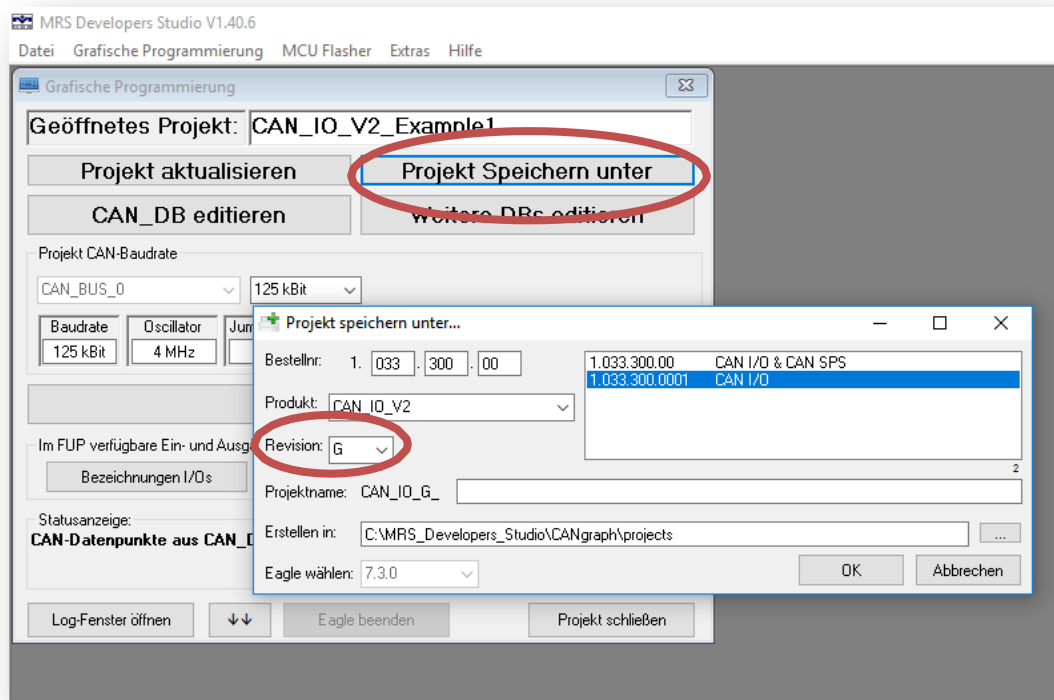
MRS Developers Studio V1.40.6

Datei Grafische Programmierung MCU Flasher Extras Hilfe

Grafische Programmierung

Geöffnetes Projekt: CAN_IO_V2_Example1

Projekt aktualisieren

Projekt Speichern unter

CAN_DB editieren

Weitere DBs editieren

Projekt CAN-Baudrate

CAN_BUS_0

125 kBit

Baudrate 125 kBit

Oscillator 4 MHz

Jum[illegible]

Im FUP verfügbare Ein- und Ausg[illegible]

Bezeichnungen I/Os

Statusanzeige:

CAN-Datenpunkte aus CAN_D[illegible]

Log-Fenster öffnen

↓↓

Eagle beenden

Projekt schließen

Projekt speichern unter...

Bestellnr: 1. 033 . 300 . 00

Produkt: CAN_IO_V2

Revision: G

| | |
|---|---|
| 1.033.300.00 | CAN I/O & CAN SPS |
| 1.033.300.0001 | CAN I/O |

2

Projektname: CAN_IO_G_

Erstellen in: C:\MRS_Developers_Studio\CANgraph\projects

...

Eagle wählen: 7.3.0

OK

Abbrechen